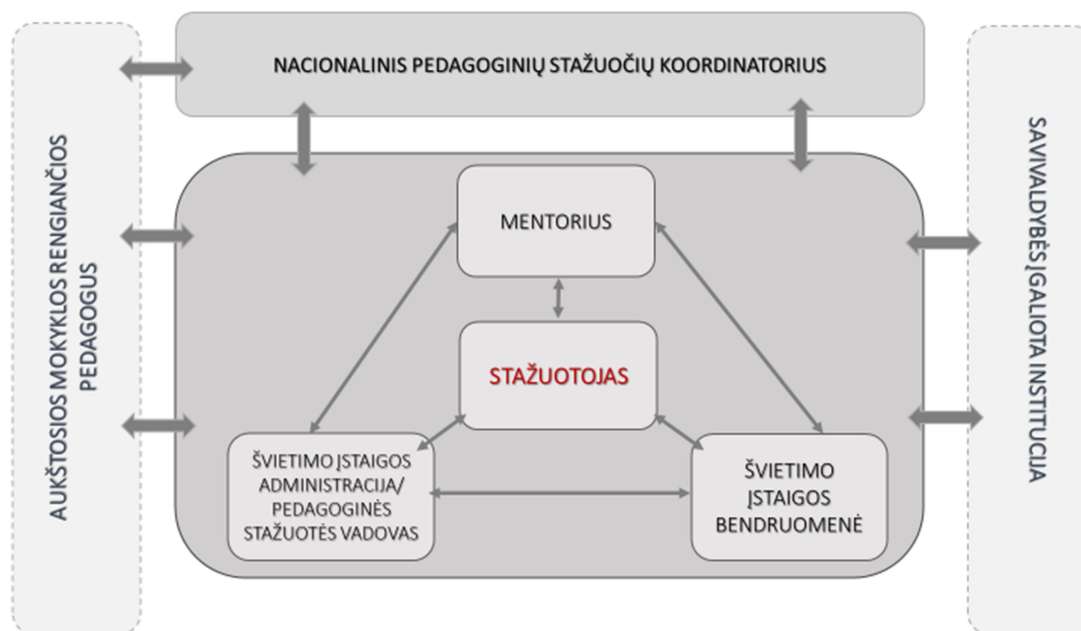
NACIONALINIS PEDAGOGINIŲ STAŽUOČIŲ KOORDINATORIUS

AUKŠTOSIOS MOKYKLOS RENGIANČIOS PEDAGOGUS

SAVIVALDYBĖS ĮGALIOTA INSTITUCIJA

MENTORIUS

STAŽUOTOJAS

ŠVIETIMO ĮSTAIGOS ADMINISTRACIJA/ PEDAGOGINĖS STAŽUOTĖS VADOVAS

ŠVIETIMO ĮSTAIGOS BENDRUOMENĖ